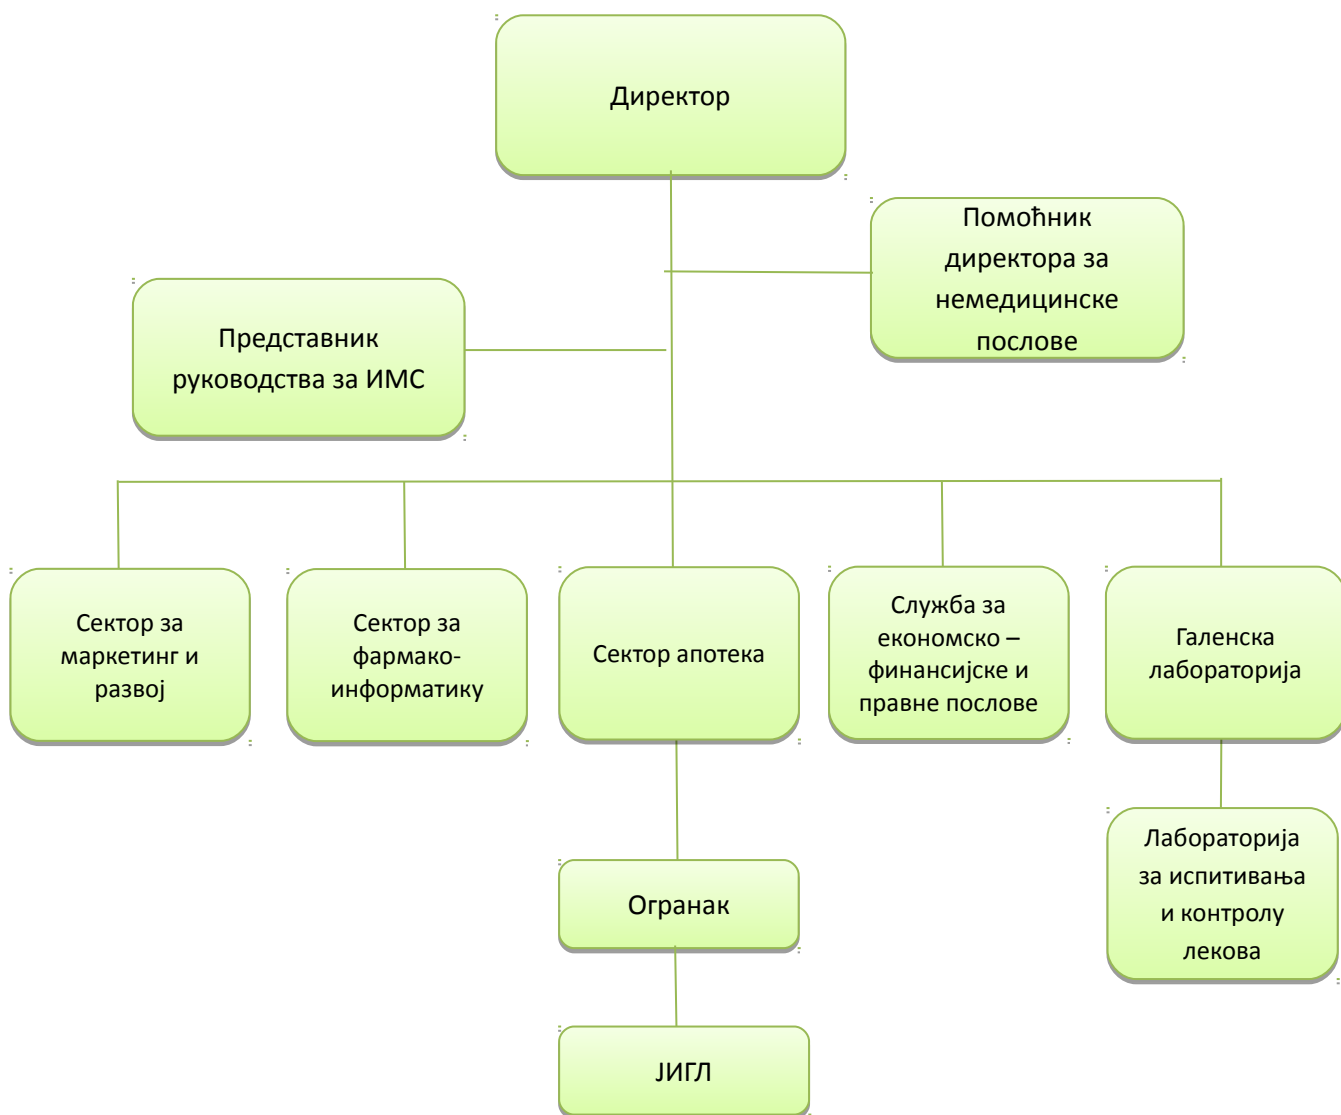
Директор

Помоћник директора за немедицинске послове

Представник руководства за ИМС

Сектор за маркетинг и развој

Сектор за фармако-информатику

Сектор апотека

Служба за економско – финансијске и правне послове

Галенска лабораторија

Огранак

Лабораторија за испитивања и контролу лекова

ЈИГЛ